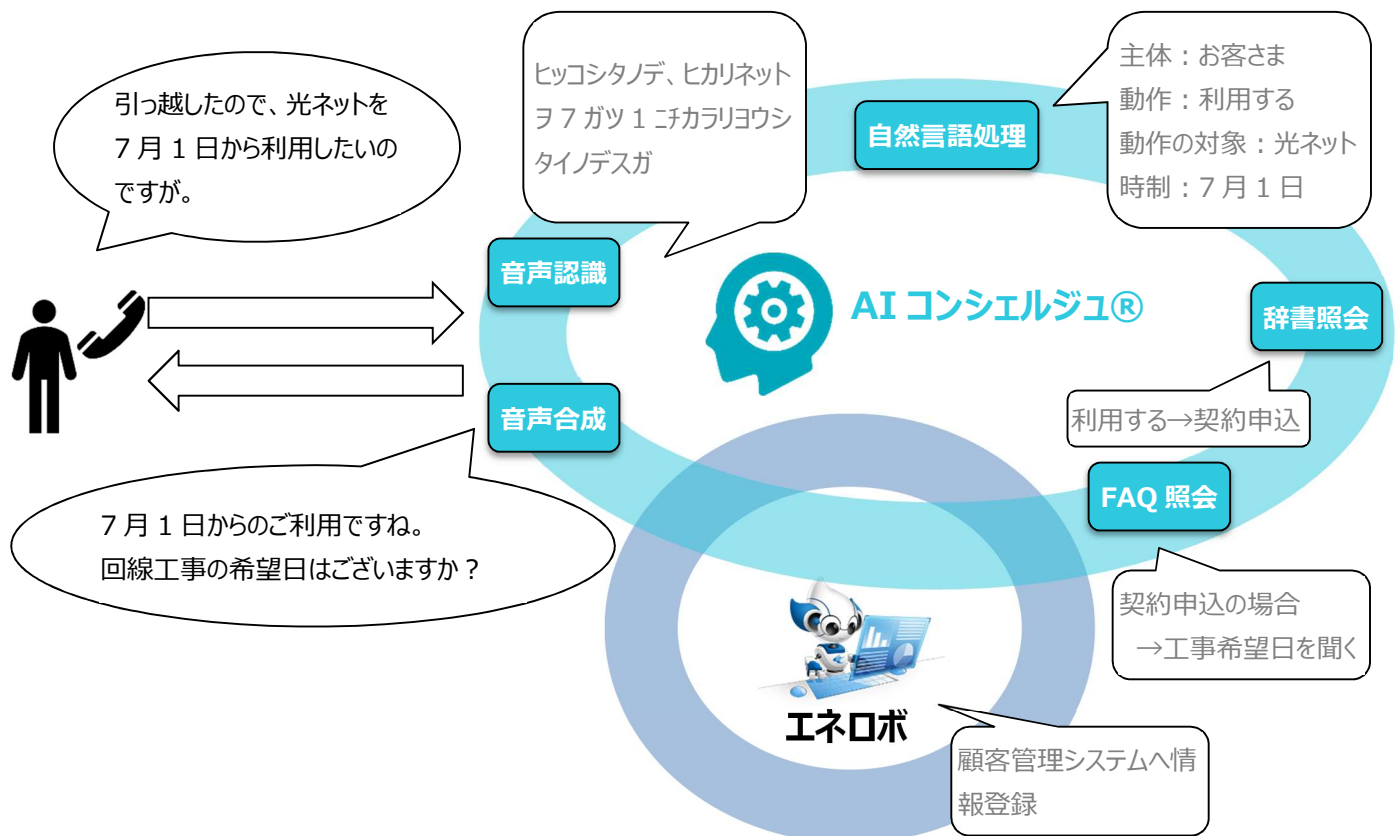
引っ越したので、光ネットを
７月１日から利用したいのですが。

ﾋｯｺｼﾀﾉﾃﾞ、ﾋｶﾘﾈｯﾄ
ｦ７ｶﾞﾂ１ﾆﾁｶﾗﾘﾖｳｼ
ﾀｲﾉﾃﾞｽｶﾞ

自然言語処理

主体：お客さま
動作：利用する
動作の対象：光ネット
時制：７月１日

音声認識

AI コンシェルジュ®

辞書照会

利用する→契約申込

音声合成

FAQ 照会

７月１日からのご利用ですね。
回線工事の希望日はございますか？

契約申込の場合
→工事希望日を聞く

エネロボ

顧客管理システムへ情報登録